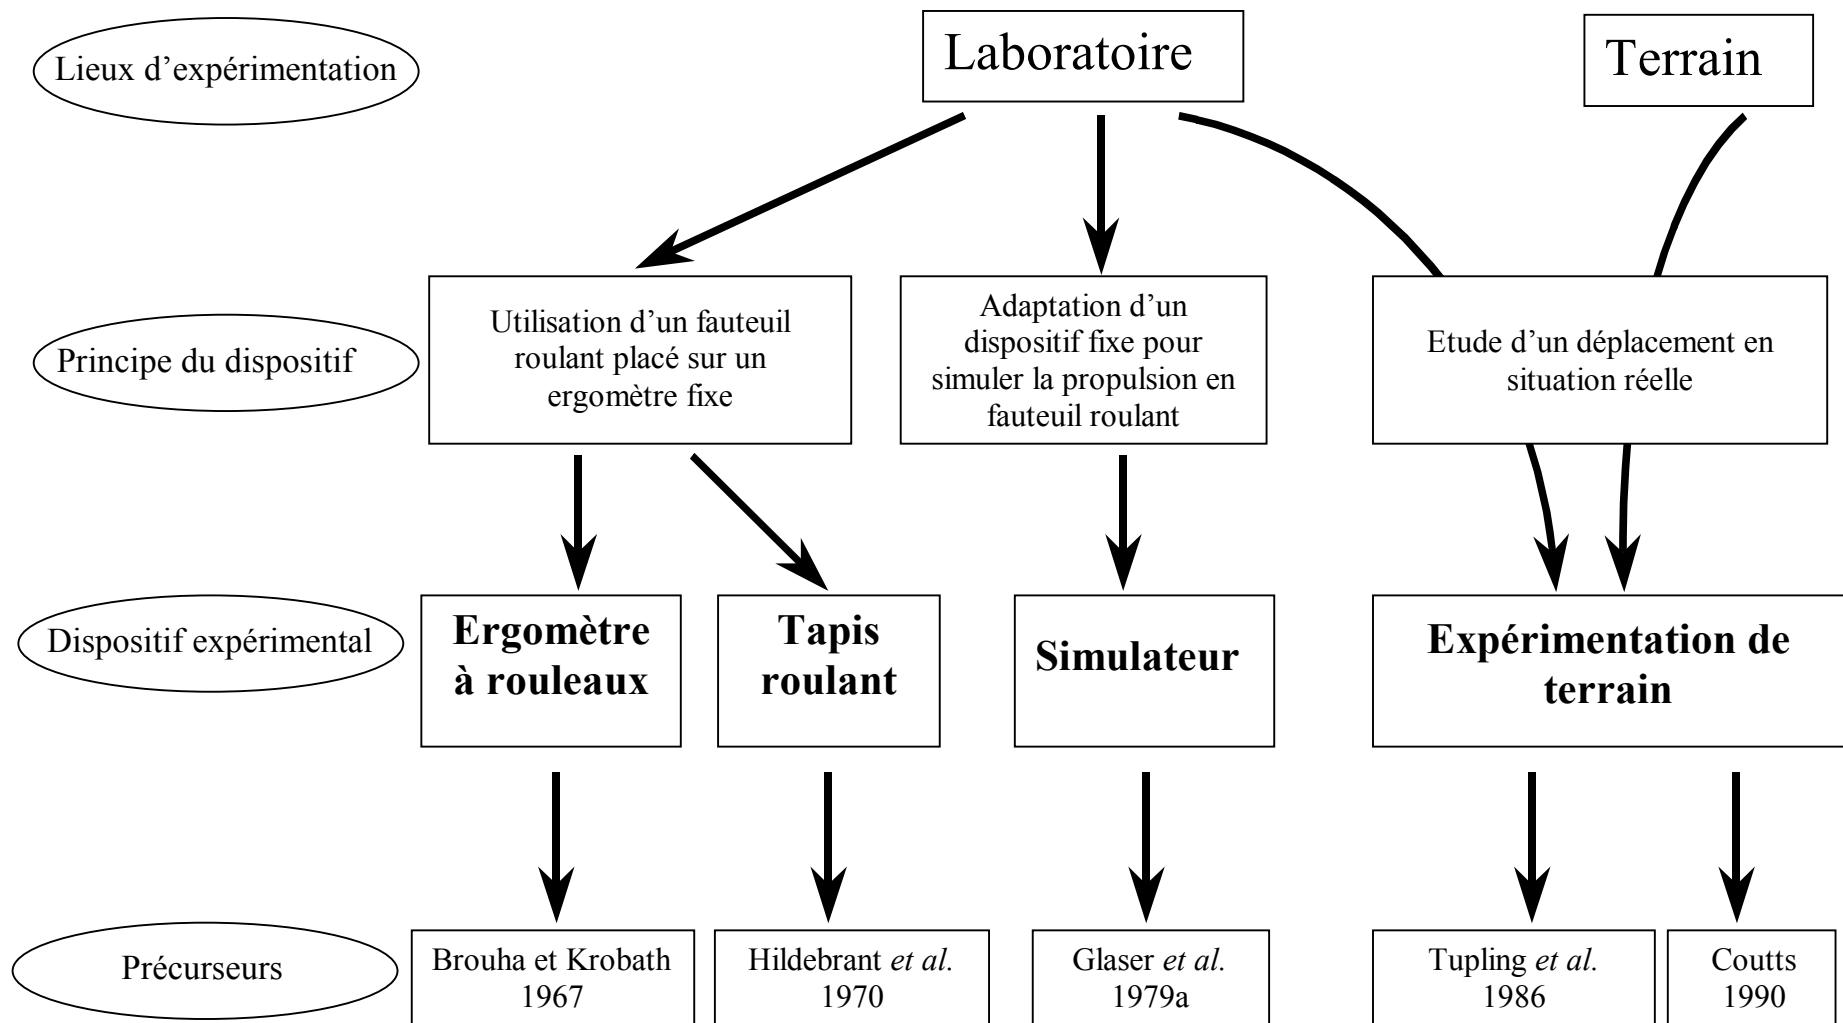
Lieux d'expérimentation

Laboratoire

Terrain

Principe du dispositif

Utilisation d'un fauteuil roulant placé sur un ergomètre fixe

Adaptation d'un dispositif fixe pour simuler la propulsion en fauteuil roulant

Etude d'un déplacement en situation réelle

Dispositif expérimental

**Ergomètre à rouleaux**

**Tapis roulant**

**Simulateur**

**Expérimentation de terrain**

Précurseurs

Brouha et Krobath 1967

Hildebrant *et al.* 1970

Glaser *et al.* 1979a

Tupling *et al.* 1986

Coutts 1990